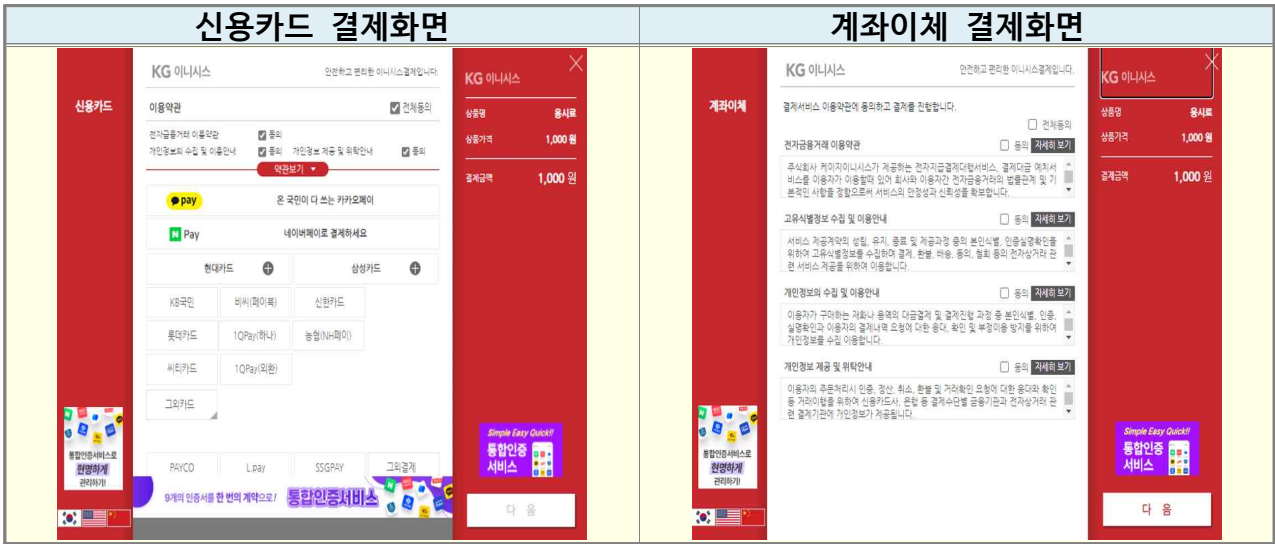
| 신용카드 결제화면 | 계좌이체 결제화면 |
|---|---|

신용카드

KG 이니시스

안전하고 편리한 이니시스결제입니다.

이용약관 전체동의

전자금융거래 이용약관 동의

개인정보의 수집 및 이용안내 동의 개인정보 제공 및 위탁안내 동의

약관보기 ▾

pay 온 국민이 다 쓰는 카카오페이

N Pay 네이버페이로 결제하세요

현대카드 삼성카드

KB국민 비씨(페이북) 신한카드

롯데카드 1QPay(하나) 농협(NH페이)

씨티카드 1QPay(외환)

그외카드

PAYCO L.pay SSGPAY 그외결제

9개의 인증서를 한 번의 계약으로! 통합인증서비스

통합인증서비스로 현명하게 관리하기!

KG 이니시스

상품명 용시료

상품가격 1,000 원

결제금액 1,000 원

Simple Easy Quick!! 통합인증 서비스

다 음

계좌이체

KG 이니시스

안전하고 편리한 이니시스결제입니다.

결제서비스 이용약관에 동의하고 결제를 진행합니다.

전체동의

전자금융거래 이용약관 동의 자세히 보기

주식회사 케이지이니시스가 제공하는 전자지급결제대행서비스, 결제대금 예치서비스를 이용자가 이용함에 있어 회사와 이용자간 전자금융거래의 법률관계 및 기본적인 사항을 정함으로써 서비스의 안정성과 신뢰성을 확보합니다.

고유식별정보 수집 및 이용안내 동의 자세히 보기

서비스 제공계약의 성립, 유지, 종료 및 제공과정 등의 본인식별, 인증실명확인을 위하여 고유식별정보를 수집하여 결제, 환불, 배송, 동의, 철회 등의 전자상거래 관련 서비스 제공을 위하여 이용합니다.

개인정보의 수집 및 이용안내 동의 자세히 보기

이용자가 구매하는 재화나 용역의 대금결제 및 결제진행 과정 중 본인식별, 인증, 실명확인과 이용자의 결제내역 요청에 대한 응대, 확인 및 부정이용 방지를 위하여 개인정보를 수집 이용합니다.

개인정보 제공 및 위탁안내 동의 자세히 보기

이용자의 주문처리시 인증, 정산, 취소, 환불 및 거래확인 요청에 대한 응대와 확인 등 거래이행을 위하여 신용카드사, 은행 등 결제수단별 금융기관과 전자상거래 관련 결제기관에 개인정보가 제공됩니다.

통합인증서비스로 현명하게 관리하기!

KG 이니시스

상품명 용시료

상품가격 1,000 원

결제금액 1,000 원

Simple Easy Quick!! 통합인증 서비스

다 음